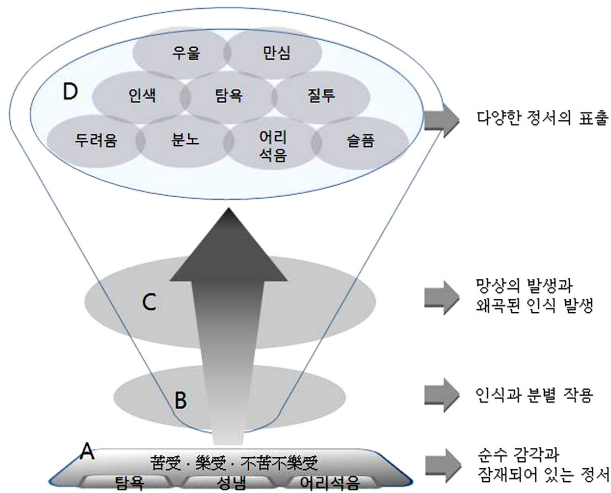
D

우울
만심
인색
탐욕
질투
두려움
분노
어리석음
슬픔

다양한 정서의 표출

C

망상의 발생과 왜곡된 인식 발생

B

인식과 분별 작용

A

苦受 · 樂受 · 不苦不樂受

탐욕
성냄
어리석음

순수 감각과 잠재되어 있는 정서